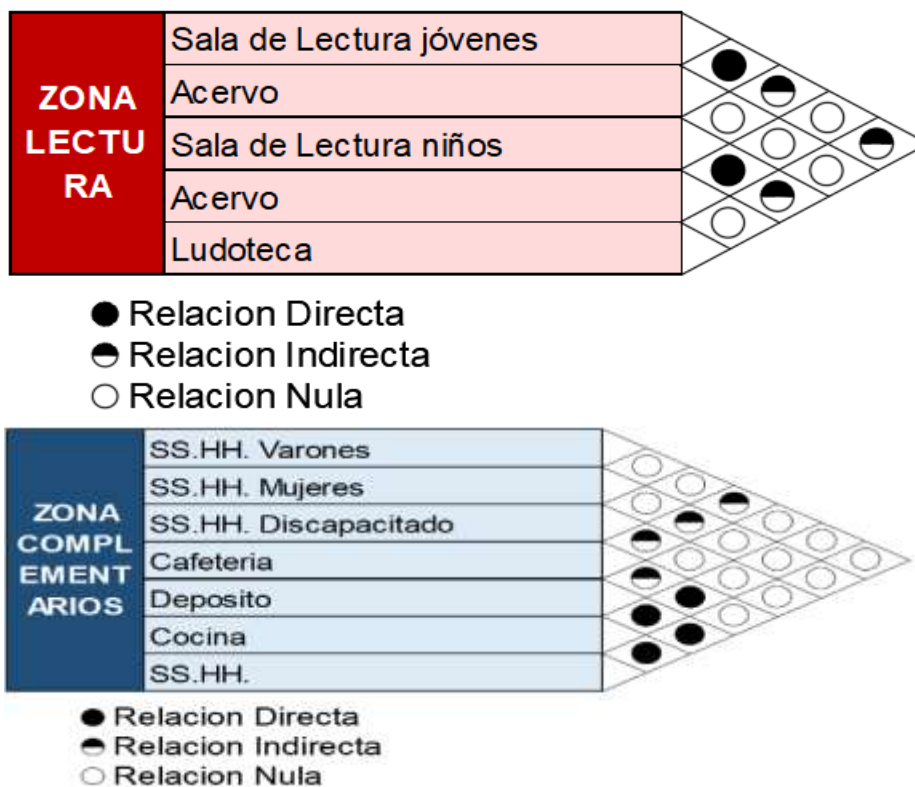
| ZONA LECTURA |
|---|
| Sala de Lectura jóvenes |
| Acervo |
| Sala de Lectura niños |
| Acervo |
| Ludoteca |

● Relacion Directa
◓ Relacion Indirecta
○ Relacion Nula

| ZONA COMPLEMENTARIOS |
|---|
| SS.HH. Varones |
| SS.HH. Mujeres |
| SS.HH. Discapacitado |
| Cafeteria |
| Deposito |
| Cocina |
| SS.HH. |

● Relacion Directa
◓ Relacion Indirecta
○ Relacion Nula